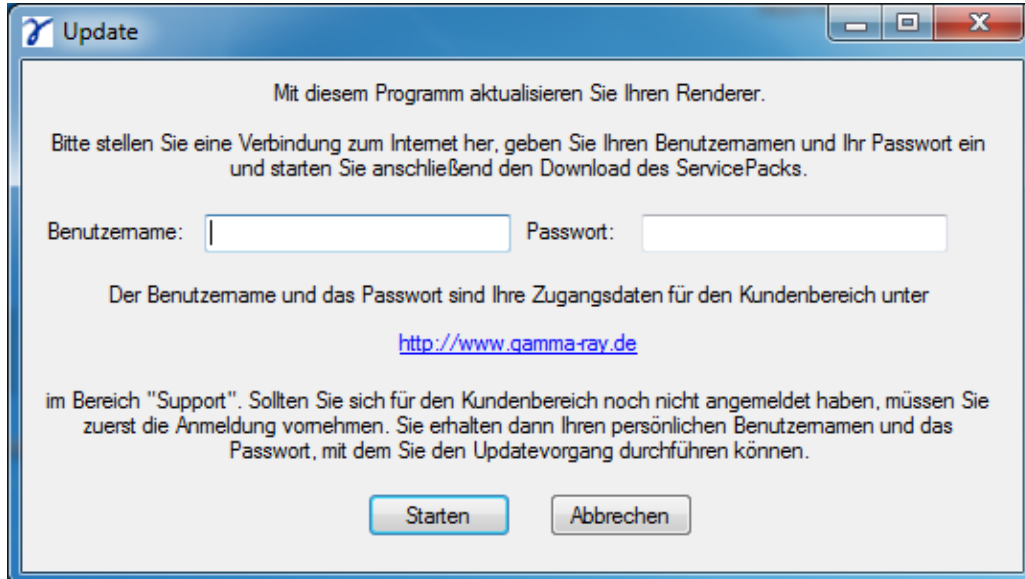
Update

Mit diesem Programm aktualisieren Sie Ihren Renderer.

Bitte stellen Sie eine Verbindung zum Internet her, geben Sie Ihren Benutzernamen und Ihr Passwort ein und starten Sie anschließend den Download des ServicePacks.

Benutzername:

Passwort:

Der Benutzername und das Passwort sind Ihre Zugangsdaten für den Kundenbereich unter

http://www.gamma-ray.de

im Bereich "Support". Sollten Sie sich für den Kundenbereich noch nicht angemeldet haben, müssen Sie zuerst die Anmeldung vornehmen. Sie erhalten dann Ihren persönlichen Benutzernamen und das Passwort, mit dem Sie den Updatevorgang durchführen können.

Starten

Abbrechen